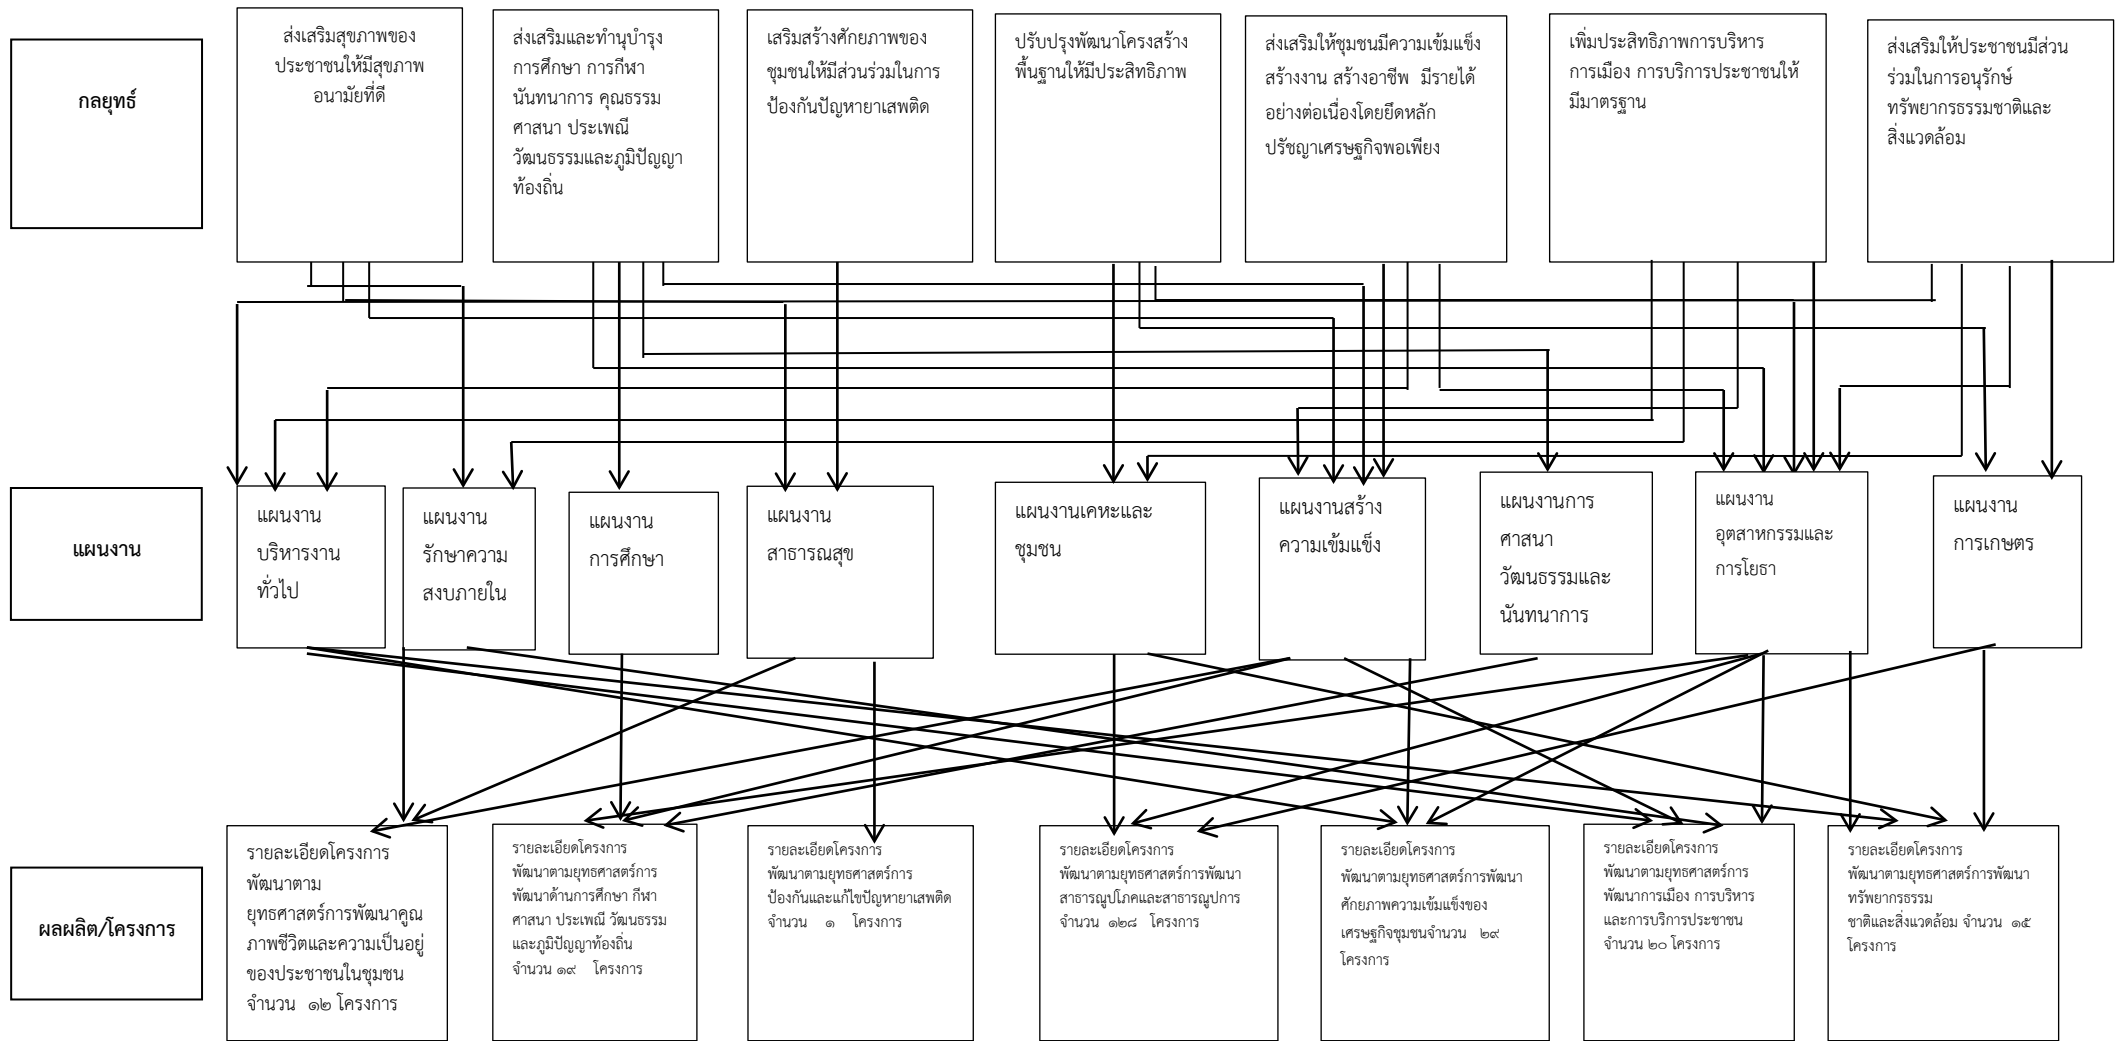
กลยุทธ์

ส่งเสริมสุขภาพของประชาชนให้มีสุขภาพอนามัยที่ดี

ส่งเสริมและทำนุบำรุงการศึกษา การกีฬา นันทนาการ คุณธรรม ศาสนา ประเพณี วัฒนธรรมและภูมิปัญญาท้องถิ่น

เสริมสร้างศักยภาพของชุมชนให้มีส่วนร่วมในการป้องกันปัญหายาเสพติด

ปรับปรุงพัฒนาโครงสร้างพื้นฐานให้มีประสิทธิภาพ

ส่งเสริมให้ชุมชนมีความเข้มแข็ง สร้างงาน สร้างอาชีพ มีรายได้อย่างต่อเนื่องโดยยึดหลักปรัชญาเศรษฐกิจพอเพียง

เพิ่มประสิทธิภาพการบริหารการเมือง การบริการประชาชนให้มีมาตรฐาน

ส่งเสริมให้ประชาชนมีส่วนร่วมในการอนุรักษ์ทรัพยากรธรรมชาติและสิ่งแวดล้อม

แผนงาน

แผนงานบริหารงานทั่วไป

แผนงานรักษาความสงบภายใน

แผนงานการศึกษา

แผนงานสาธารณสุข

แผนงานเคหะและชุมชน

แผนงานสร้างความเข้มแข็ง

แผนงานการศาสนา วัฒนธรรมและนันทนาการ

แผนงานอุตสาหกรรมและการโยธา

แผนงานการเกษตร

ผลผลิต/โครงการ

รายละเอียดโครงการพัฒนาตามยุทธศาสตร์การพัฒนาคุณภาพชีวิตและความเป็นอยู่ของประชาชนในชุมชน จำนวน ๑๒ โครงการ

รายละเอียดโครงการพัฒนาตามยุทธศาสตร์การพัฒนาด้านการศึกษา กีหา ศาสนา ประเพณี วัฒนธรรมและภูมิปัญญาท้องถิ่น จำนวน ๑๙ โครงการ

รายละเอียดโครงการพัฒนาตามยุทธศาสตร์การป้องกันและแก้ไขปัญหายาเสพติด จำนวน ๑ โครงการ

รายละเอียดโครงการพัฒนาตามยุทธศาสตร์การพัฒนาสาธารณูปโภคและสาธารณูปการ จำนวน ๑๒๘ โครงการ

รายละเอียดโครงการพัฒนาตามยุทธศาสตร์การพัฒนาศักยภาพความเข้มแข็งของเศรษฐกิจชุมชนจำนวน ๒๙ โครงการ

รายละเอียดโครงการพัฒนาตามยุทธศาสตร์การพัฒนาการเมือง การบริหารและการบริการประชาชน จำนวน ๒๐ โครงการ

รายละเอียดโครงการพัฒนาตามยุทธศาสตร์การพัฒนาทรัพยากรธรรมชาติและสิ่งแวดล้อม จำนวน ๑๕ โครงการ